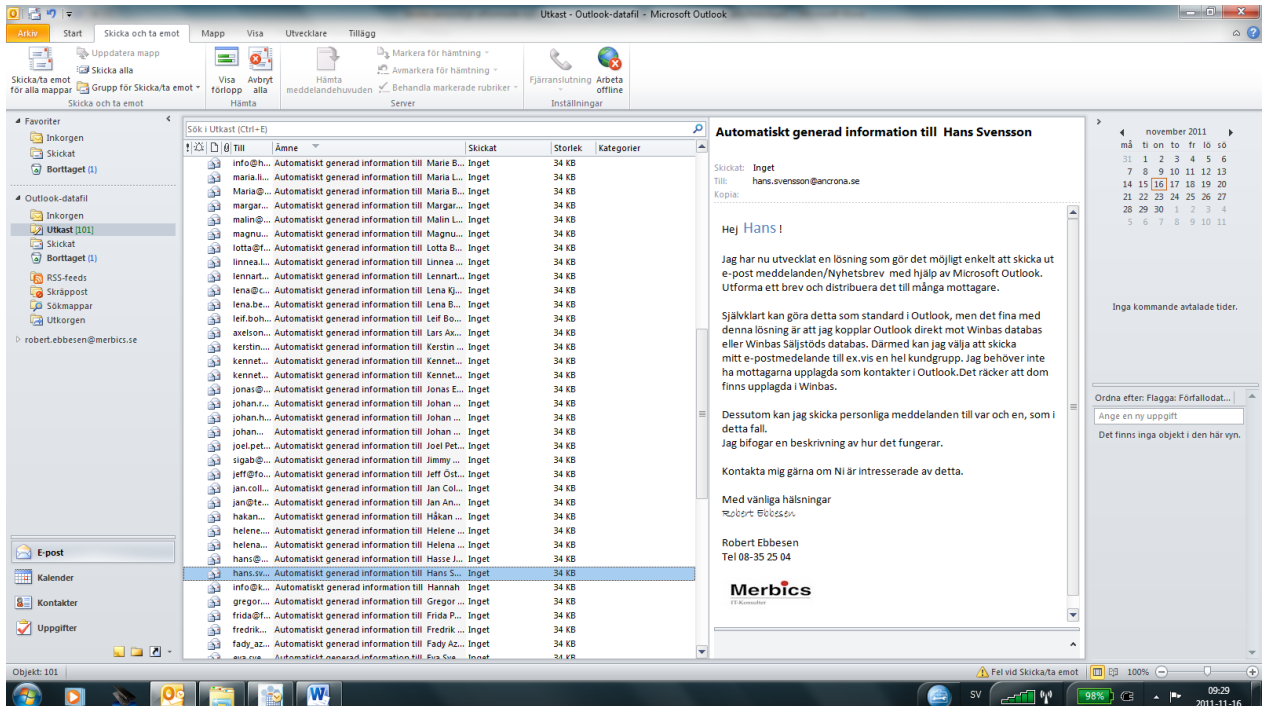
Utkast - Outlook-datafil - Microsoft Outlook

Arkiv | Start | Skicka och ta emot | Mapp | Visa | Utvecklare | Tillägg

Skicka/ta emot för alla mappar | Uppdatera mapp | Skicka alla | Grupp för Skicka/ta emot
Skicka och ta emot

Visa förlopp | Avbryt alla
Hämta

Hämta meddelandehuvuden | Markera för hämtning | Avmarkera för hämtning | Behandla markerade rubriker
Server

Fjärranslutning | Arbeta offline
Inställningar

Favoriter
Inkorgen
Skickat
Borttaget (1)

Outlook-datafil
Inkorgen
Utkast [101]
Skickat
Borttaget (1)
RSS-feeds
Skräppost
Sökmappar
Utkorgen

robert.ebbesen@merbics.se

E-post
Kalender
Kontakter
Uppgifter

Sök i Utkast (Ctrl+E)

| Till | Ämne | Skickat | Storlek | Kategorier |
|---|---|---|---|---|
| info@h... | Automatiskt generad information till Marie B... | Inget | 34 KB | |
| maria.li... | Automatiskt generad information till Maria L... | Inget | 34 KB | |
| Maria@... | Automatiskt generad information till Maria B... | Inget | 34 KB | |
| margar... | Automatiskt generad information till Margar... | Inget | 34 KB | |
| malin@... | Automatiskt generad information till Malin L... | Inget | 34 KB | |
| magnu... | Automatiskt generad information till Magnu... | Inget | 34 KB | |
| lotta@f... | Automatiskt generad information till Lotta B... | Inget | 34 KB | |
| linnea.l... | Automatiskt generad information till Linnea ... | Inget | 34 KB | |
| lennart... | Automatiskt generad information till Lennart... | Inget | 34 KB | |
| lena@c... | Automatiskt generad information till Lena Kj... | Inget | 34 KB | |
| lena.be... | Automatiskt generad information till Lena B... | Inget | 34 KB | |
| leif.boh... | Automatiskt generad information till Leif Bo... | Inget | 34 KB | |
| axelson... | Automatiskt generad information till Lars Ax... | Inget | 34 KB | |
| kerstin... | Automatiskt generad information till Kerstin ... | Inget | 34 KB | |
| kennet... | Automatiskt generad information till Kennet... | Inget | 34 KB | |
| kennet... | Automatiskt generad information till Kennet... | Inget | 34 KB | |
| jonas@... | Automatiskt generad information till Jonas E... | Inget | 34 KB | |
| johan.r... | Automatiskt generad information till Johan ... | Inget | 34 KB | |
| johan.h... | Automatiskt generad information till Johan ... | Inget | 34 KB | |
| johan... | Automatiskt generad information till Johan ... | Inget | 34 KB | |
| joel.pet... | Automatiskt generad information till Joel Pet... | Inget | 34 KB | |
| sigab@... | Automatiskt generad information till Jimmy ... | Inget | 34 KB | |
| jeff@fo... | Automatiskt generad information till Jeff Öst... | Inget | 34 KB | |
| jan.coll... | Automatiskt generad information till Jan Col... | Inget | 34 KB | |
| jan@te... | Automatiskt generad information till Jan An... | Inget | 34 KB | |
| hakan... | Automatiskt generad information till Håkan ... | Inget | 34 KB | |
| helene.... | Automatiskt generad information till Helene ... | Inget | 34 KB | |
| helena... | Automatiskt generad information till Helena ... | Inget | 34 KB | |
| hans@... | Automatiskt generad information till Hasse J... | Inget | 34 KB | |
| hans.sv... | Automatiskt generad information till Hans S... | Inget | 34 KB | |
| info@k... | Automatiskt generad information till Hannah | Inget | 34 KB | |
| gregor... | Automatiskt generad information till Gregor ... | Inget | 34 KB | |
| frida@f... | Automatiskt generad information till Frida P... | Inget | 34 KB | |
| fredrik... | Automatiskt generad information till Fredrik ... | Inget | 34 KB | |
| fady_az... | Automatiskt generad information till Fady Az... | Inget | 34 KB | |
| eva.sve... | Automatiskt generad information till Eva Sve... | Inget | 34 KB | |

Automatiskt generad information till Hans Svensson

Skickat: Inget
Till: hans.svensson@ancrona.se
Kopia:

Hej Hans !

Jag har nu utvecklat en lösning som gör det möjligt enkelt att skicka ut e-post meddelanden/Nyhetsbrev med hjälp av Microsoft Outlook. Utforma ett brev och distribuera det till många mottagare.

Självklart kan göra detta som standard i Outlook, men det fina med denna lösning är att jag kopplar Outlook direkt mot Winbas databas eller Winbas Säljstöds databas. Därmed kan jag välja att skicka mitt e-postmedelande till ex.vis en hel kundgrupp. Jag behöver inte ha mottagarna upplagda som kontakter i Outlook.Det räcker att dom finns upplagda i Winbas.

Dessutom kan jag skicka personliga meddelanden till var och en, som i detta fall.
Jag bifogar en beskrivning av hur det fungerar.

Kontakta mig gärna om Ni är intresserade av detta.

Med vänliga hälsningar
Robert Ebbesen

Robert Ebbesen
Tel 08-35 25 04

Merbics
IT-Konsulter

november 2011
må ti on to fr lö sö
31 1 2 3 4 5 6
7 8 9 10 11 12 13
14 15 16 17 18 19 20
21 22 23 24 25 26 27
28 29 30 1 2 3 4
5 6 7 8 9 10 11

Inga kommande avtalade tider.

Ordna efter: Flagga: Förfallodat...
Ange en ny uppgift
Det finns inga objekt i den här vyn.

Objekt: 101
Fel vid Skicka/ta emot
100%

SV
98%
09:29
2011-11-16